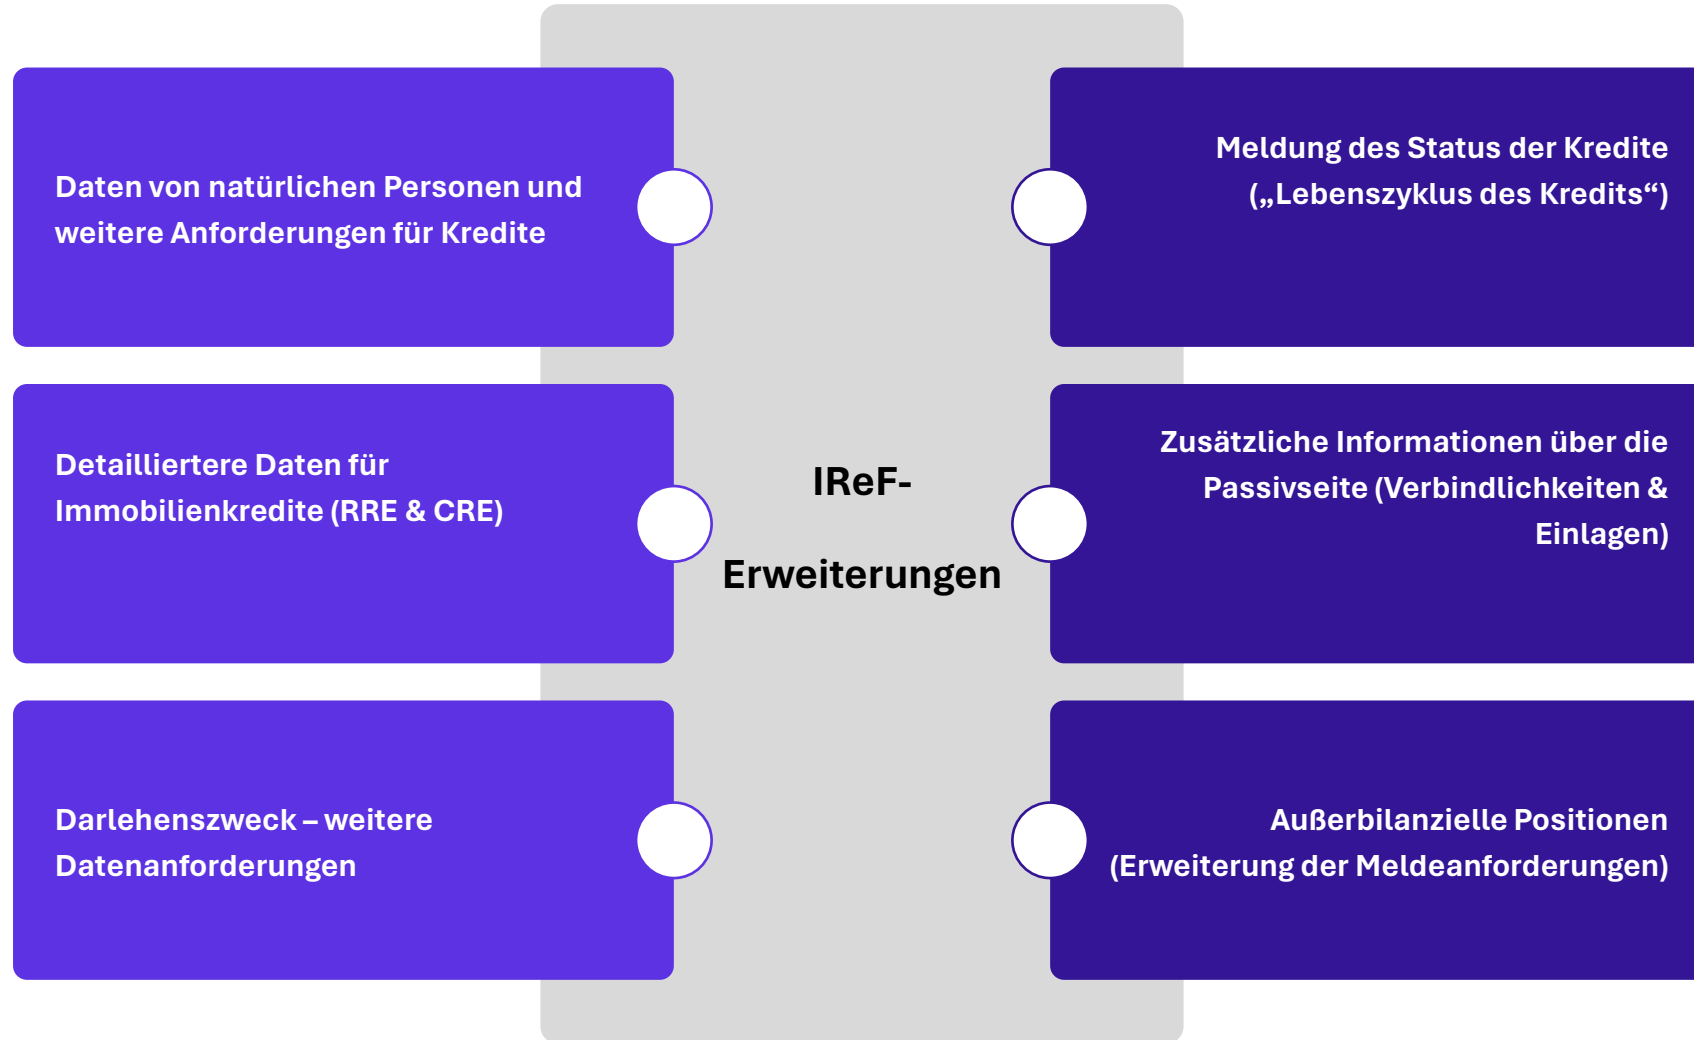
Daten von natürlichen Personen und weitere Anforderungen für Kredite

Meldung des Status der Kredite („Lebenszyklus des Kredits“)

Detailliertere Daten für Immobilienkredite (RRE & CRE)

IReF-Erweiterungen

Zusätzliche Informationen über die Passivseite (Verbindlichkeiten & Einlagen)

Darlehenszweck – weitere Datenanforderungen

Außerbilanzielle Positionen (Erweiterung der Meldeanforderungen)